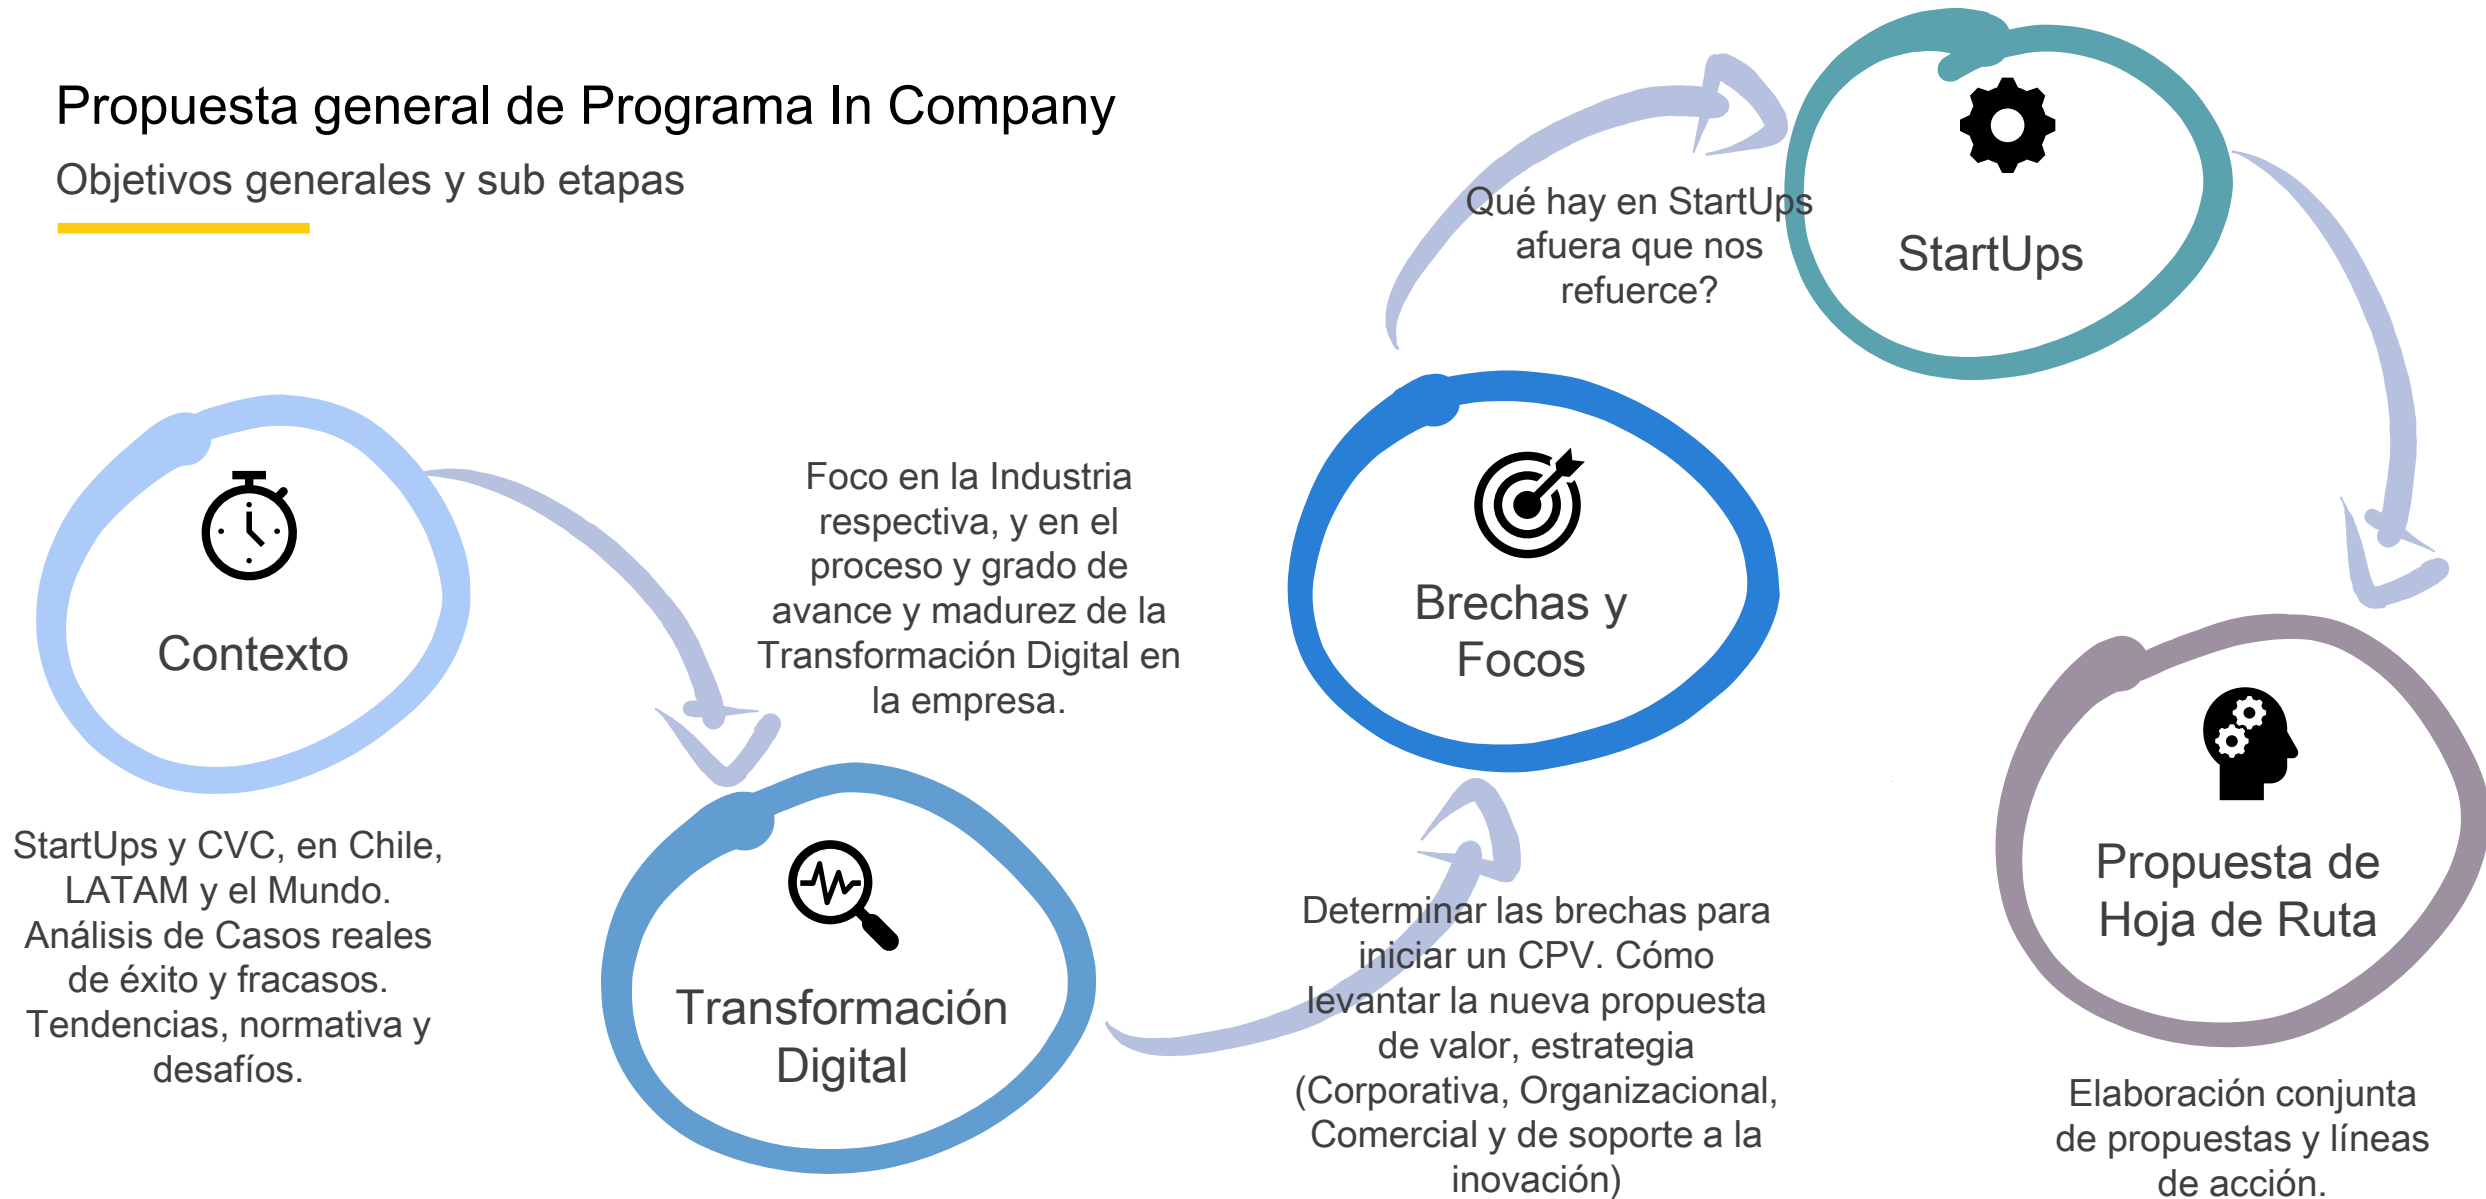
Propuesta general de Programa In Company

Objetivos generales y sub etapas

Contexto

StartUps y CVC, en Chile, LATAM y el Mundo. Análisis de Casos reales de éxito y fracasos. Tendencias, normativa y desafíos.

Foco en la Industria respectiva, y en el proceso y grado de avance y madurez de la Transformación Digital en la empresa.

Transformación Digital

Brechas y Focos

Determinar las brechas para iniciar un CPV. Cómo levantar la nueva propuesta de valor, estrategia (Corporativa, Organizacional, Comercial y de soporte a la inovación)

Qué hay en StartUps afuera que nos refuerce?

StartUps

Propuesta de Hoja de Ruta

Elaboración conjunta de propuestas y líneas de acción.